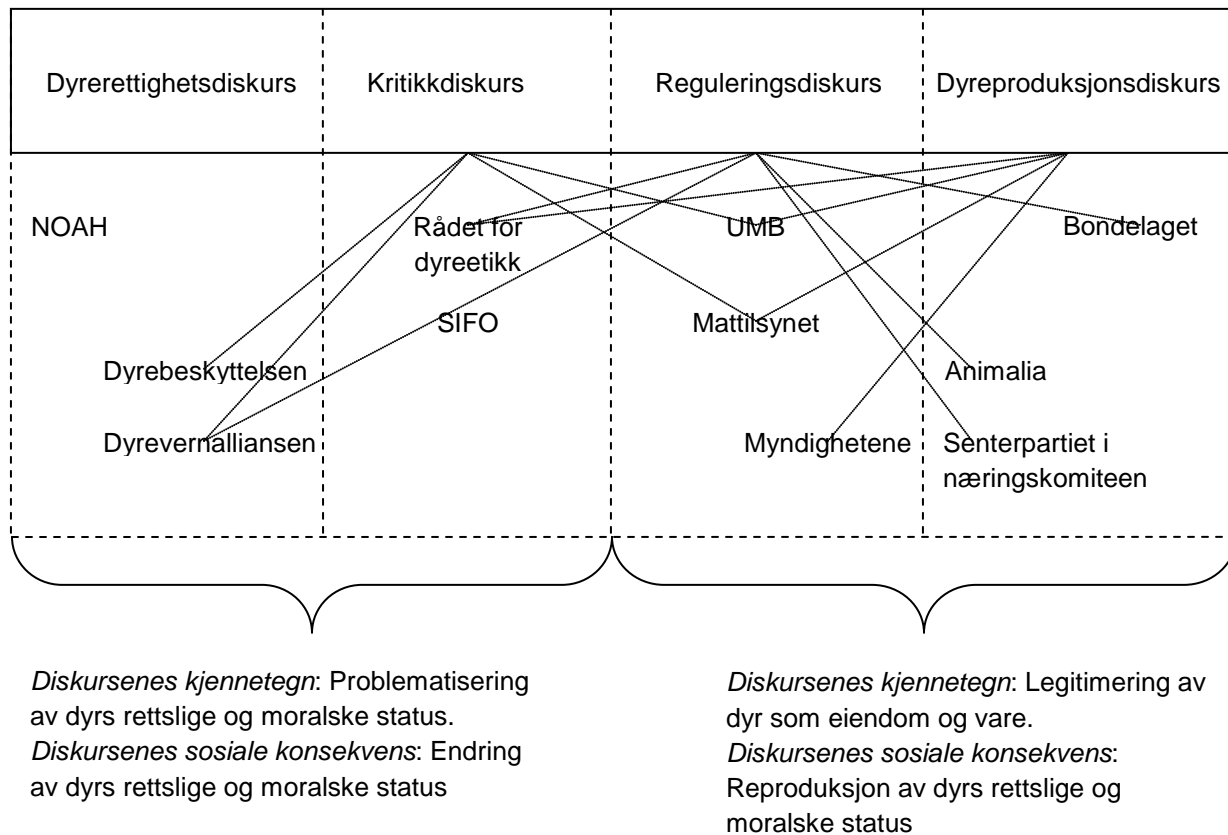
| Dyrerettighetsdiskurs | Kritikkdiskurs | Reguleringsdiskurs | Dyreproduksjonsdiskurs |
|---|---|---|---|

NOAH

Rådet for dyreetikk

UMB

Bondelaget

SIFO

Mattilsynet

Dyrebeskyttelsen

Animalia

Dyrevernalliansen

Myndighetene

Senterpartiet i næringskomiteen

*Diskursenes kjennetegn*: Problematisering av dyrs rettslige og moralske status. *Diskursenes sosiale konsekvens*: Endring av dyrs rettslige og moralske status

*Diskursenes kjennetegn*: Legitimering av dyr som eiendom og vare. *Diskursenes sosiale konsekvens*: Reproduksjon av dyrs rettslige og moralske status